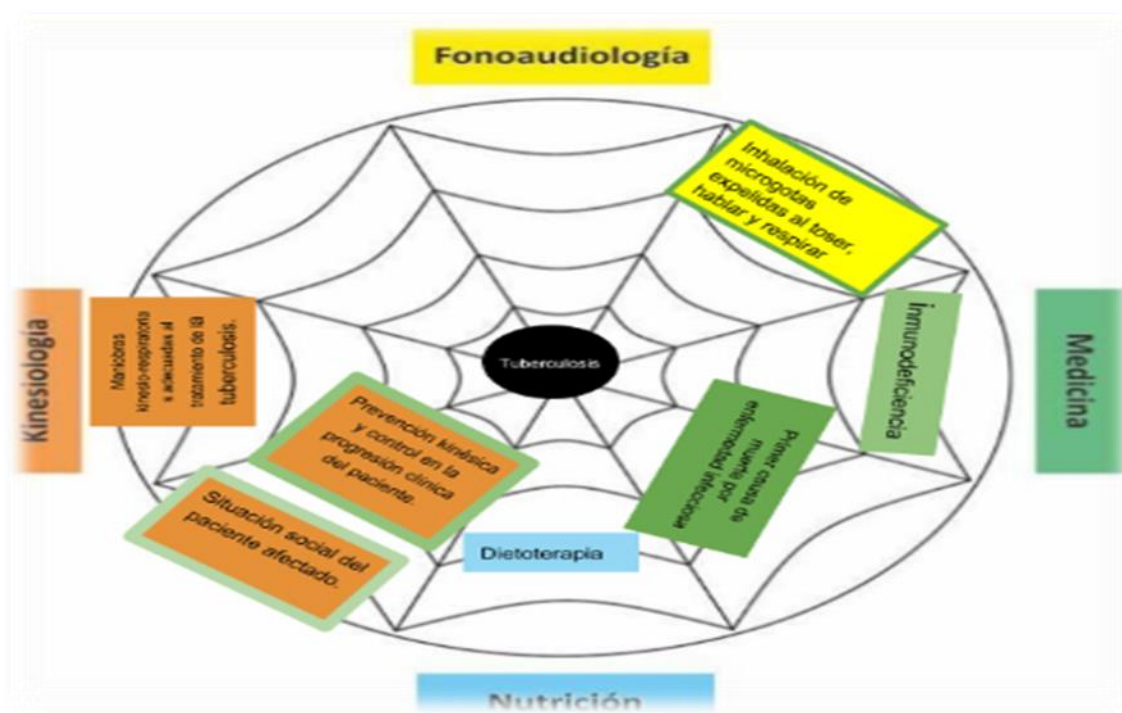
Fonoaudiología

Inhalación de microgotas expelidas al toser, hablar y respirar

Kinesiología

Maniobras kinesio-respiratoria s adecuadas al tratamiento de la tuberculosis.

Tuberculosis

Inmunodeficiencia

Medicina

Prevención kinésica y control en la progresión clínica del paciente.

Primer causa de muerte por enfermedad infecciosa

Situación social del paciente afectado.

Dietoterapia

Nutrición